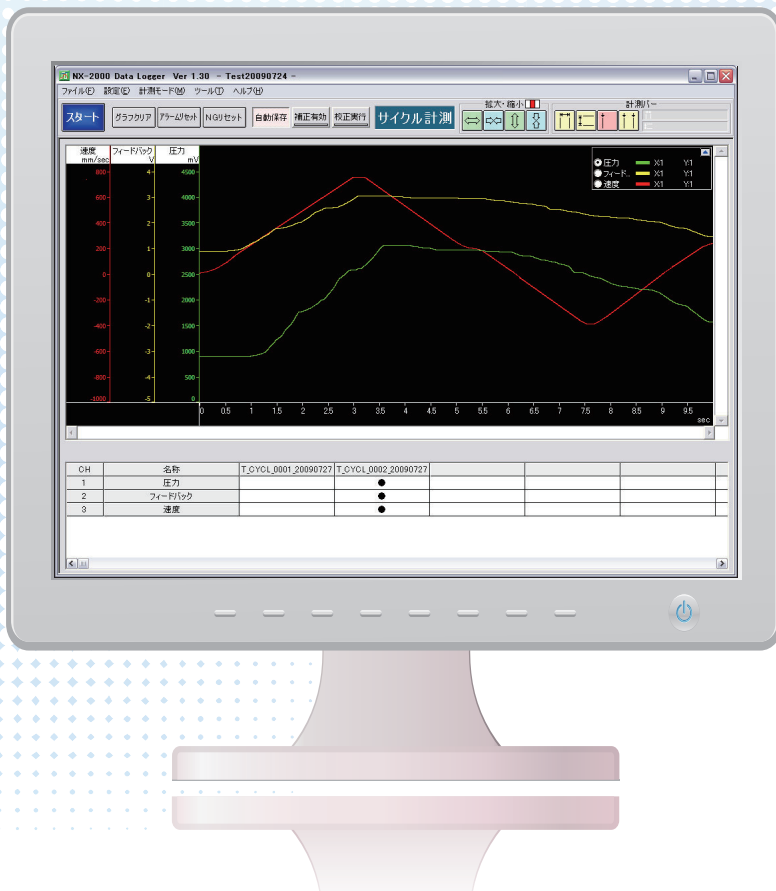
NX-2000 Data Logger Ver 1.30 - Test20090724 -

ファイル(F) 設定(E) 計測モード(M) ツール(T) ヘルプ(H)

スタート グラフクリア アラームリセット NGリセット 自動保存 補正有効 校正実行 サイクル計測

拡大・縮小

計測バー

| 速度 mm/sec | フィードバック V | 圧力 mV |
|---|---|---|
| 800 | 4 | 4500 |
| 600 | 3 | 4000 |
| 400 | 2 | 3500 |
| 200 | 1 | 3000 |
| 0 | 0 | 2500 |
| -200 | -1 | 2000 |
| -400 | -2 | 1500 |
| -600 | -3 | 1000 |
| -800 | -4 | 500 |
| -1000 | -5 | 0 |

圧力 X:1 Y:1
フィード.. X:1 Y:1
速度 X:1 Y:1

0 0.5 1 1.5 2 2.5 3 3.5 4 4.5 5 5.5 6 6.5 7 7.5 8 8.5 9 9.5
sec

| CH | 名称 | T_CYCL_0001_20090727 | T_CYCL_0002_20090727 | | | | |
|---|---|---|---|---|---|---|---|
| 1 | 圧力 | | ● | | | | |
| 2 | フィードバック | | ● | | | | |
| 3 | 速度 | | ● | | | | |